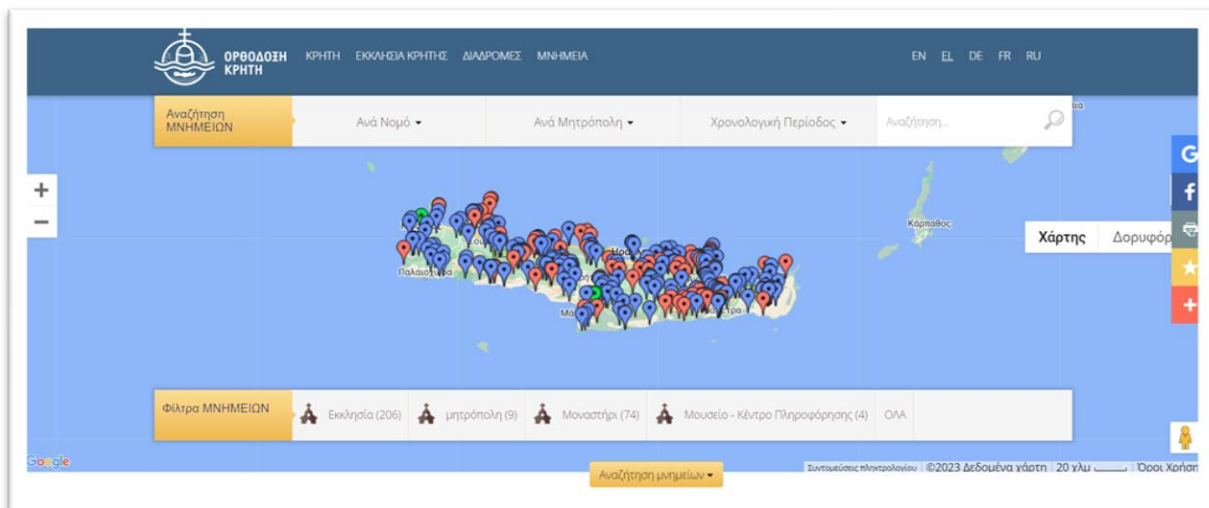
ΟΡΘΟΔΟΞΗ ΚΡΗΤΗ

ΚΡΗΤΗ ΕΚΚΛΗΣΙΑ ΚΡΗΤΗΣ ΔΙΑΔΡΟΜΕΣ ΜΝΗΜΕΙΑ

EN EL DE FR RU

Αναζήτηση ΜΝΗΜΕΙΩΝ

Ανά Νομό ▾

Ανά Μητρόπολη ▾

Χρονολογική Περίοδος ▾

Αναζήτηση...

+

−

Κάρπαθος

Χάρτης

Δορυφόρ

Παλαιόχωρα

Φίλτρα ΜΝΗΜΕΙΩΝ

Εκκλησία (206)

μητρόπολη (9)

Μοναστήρι (74)

Μουσείο - Κέντρο Πληροφόρησης (4)

ΟΛΑ

Google

Αναζήτηση μνημείων ▾

Συντομεύσεις πληκτρολογίου

©2023 Δεδομένα χάρτη

20 χλμ

Όροι Χρήση